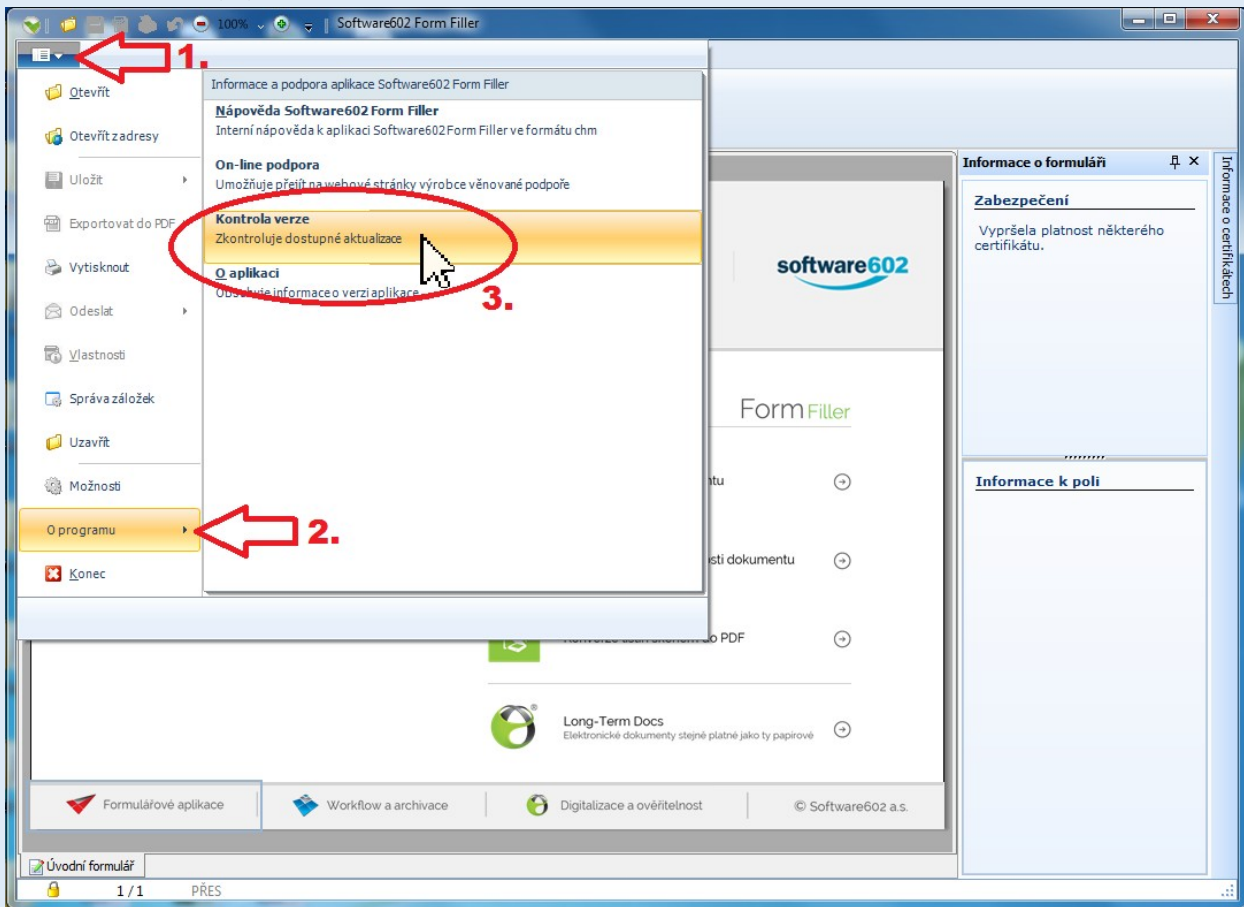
100% Software602 Form Filler

1.

Otevřít
Otevřít z adresy
Uložit
Exportovat do PDF
Vytisknout
Odeslat
Vlastnosti
Správa záložek
Uzavřít
Možnosti
O programu
Konec

2.

Informace a podpora aplikace Software602 Form Filler

Nápověda Software602 Form Filler
Interní nápověda k aplikaci Software602 Form Filler ve formátu chm

On-line podpora
Umožňuje přejít na webové stránky výrobce věnované podpoře

Kontrola verze
Zkontroluje dostupné aktualizace

O aplikaci
Obsahuje informace o verzi aplikace

3.

software602

Form Filler

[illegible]ntu

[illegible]sti dokumentu

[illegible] do PDF

Long-Term Docs
Elektronické dokumenty stejně platné jako ty papírové

Formulářové aplikace
Workflow a archivace
Digitalizace a ověřitelnost
© Software602 a.s.

Informace o formuláři
Zabezpečení
Vypršela platnost některého certifikátu.

Informace k poli

Informace o certifikátech

Úvodní formulář

1 / 1 PŘES